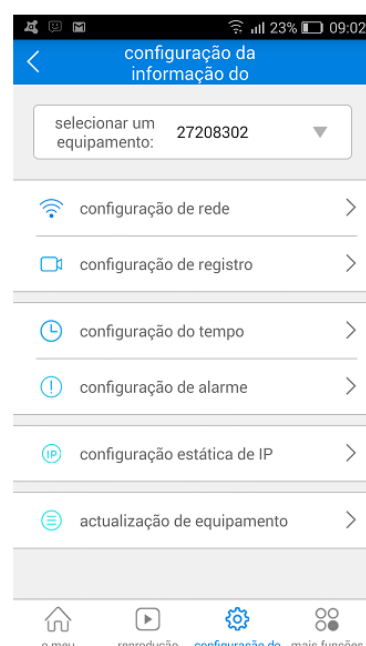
23% 09:02

configuração da informação do

selecionar um equipamento: 27208302

configuração de rede

configuração de registro

configuração do tempo

configuração de alarme

IP configuração estática de IP

actualização de equipamento

o meu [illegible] reprodução configuração do mais funções